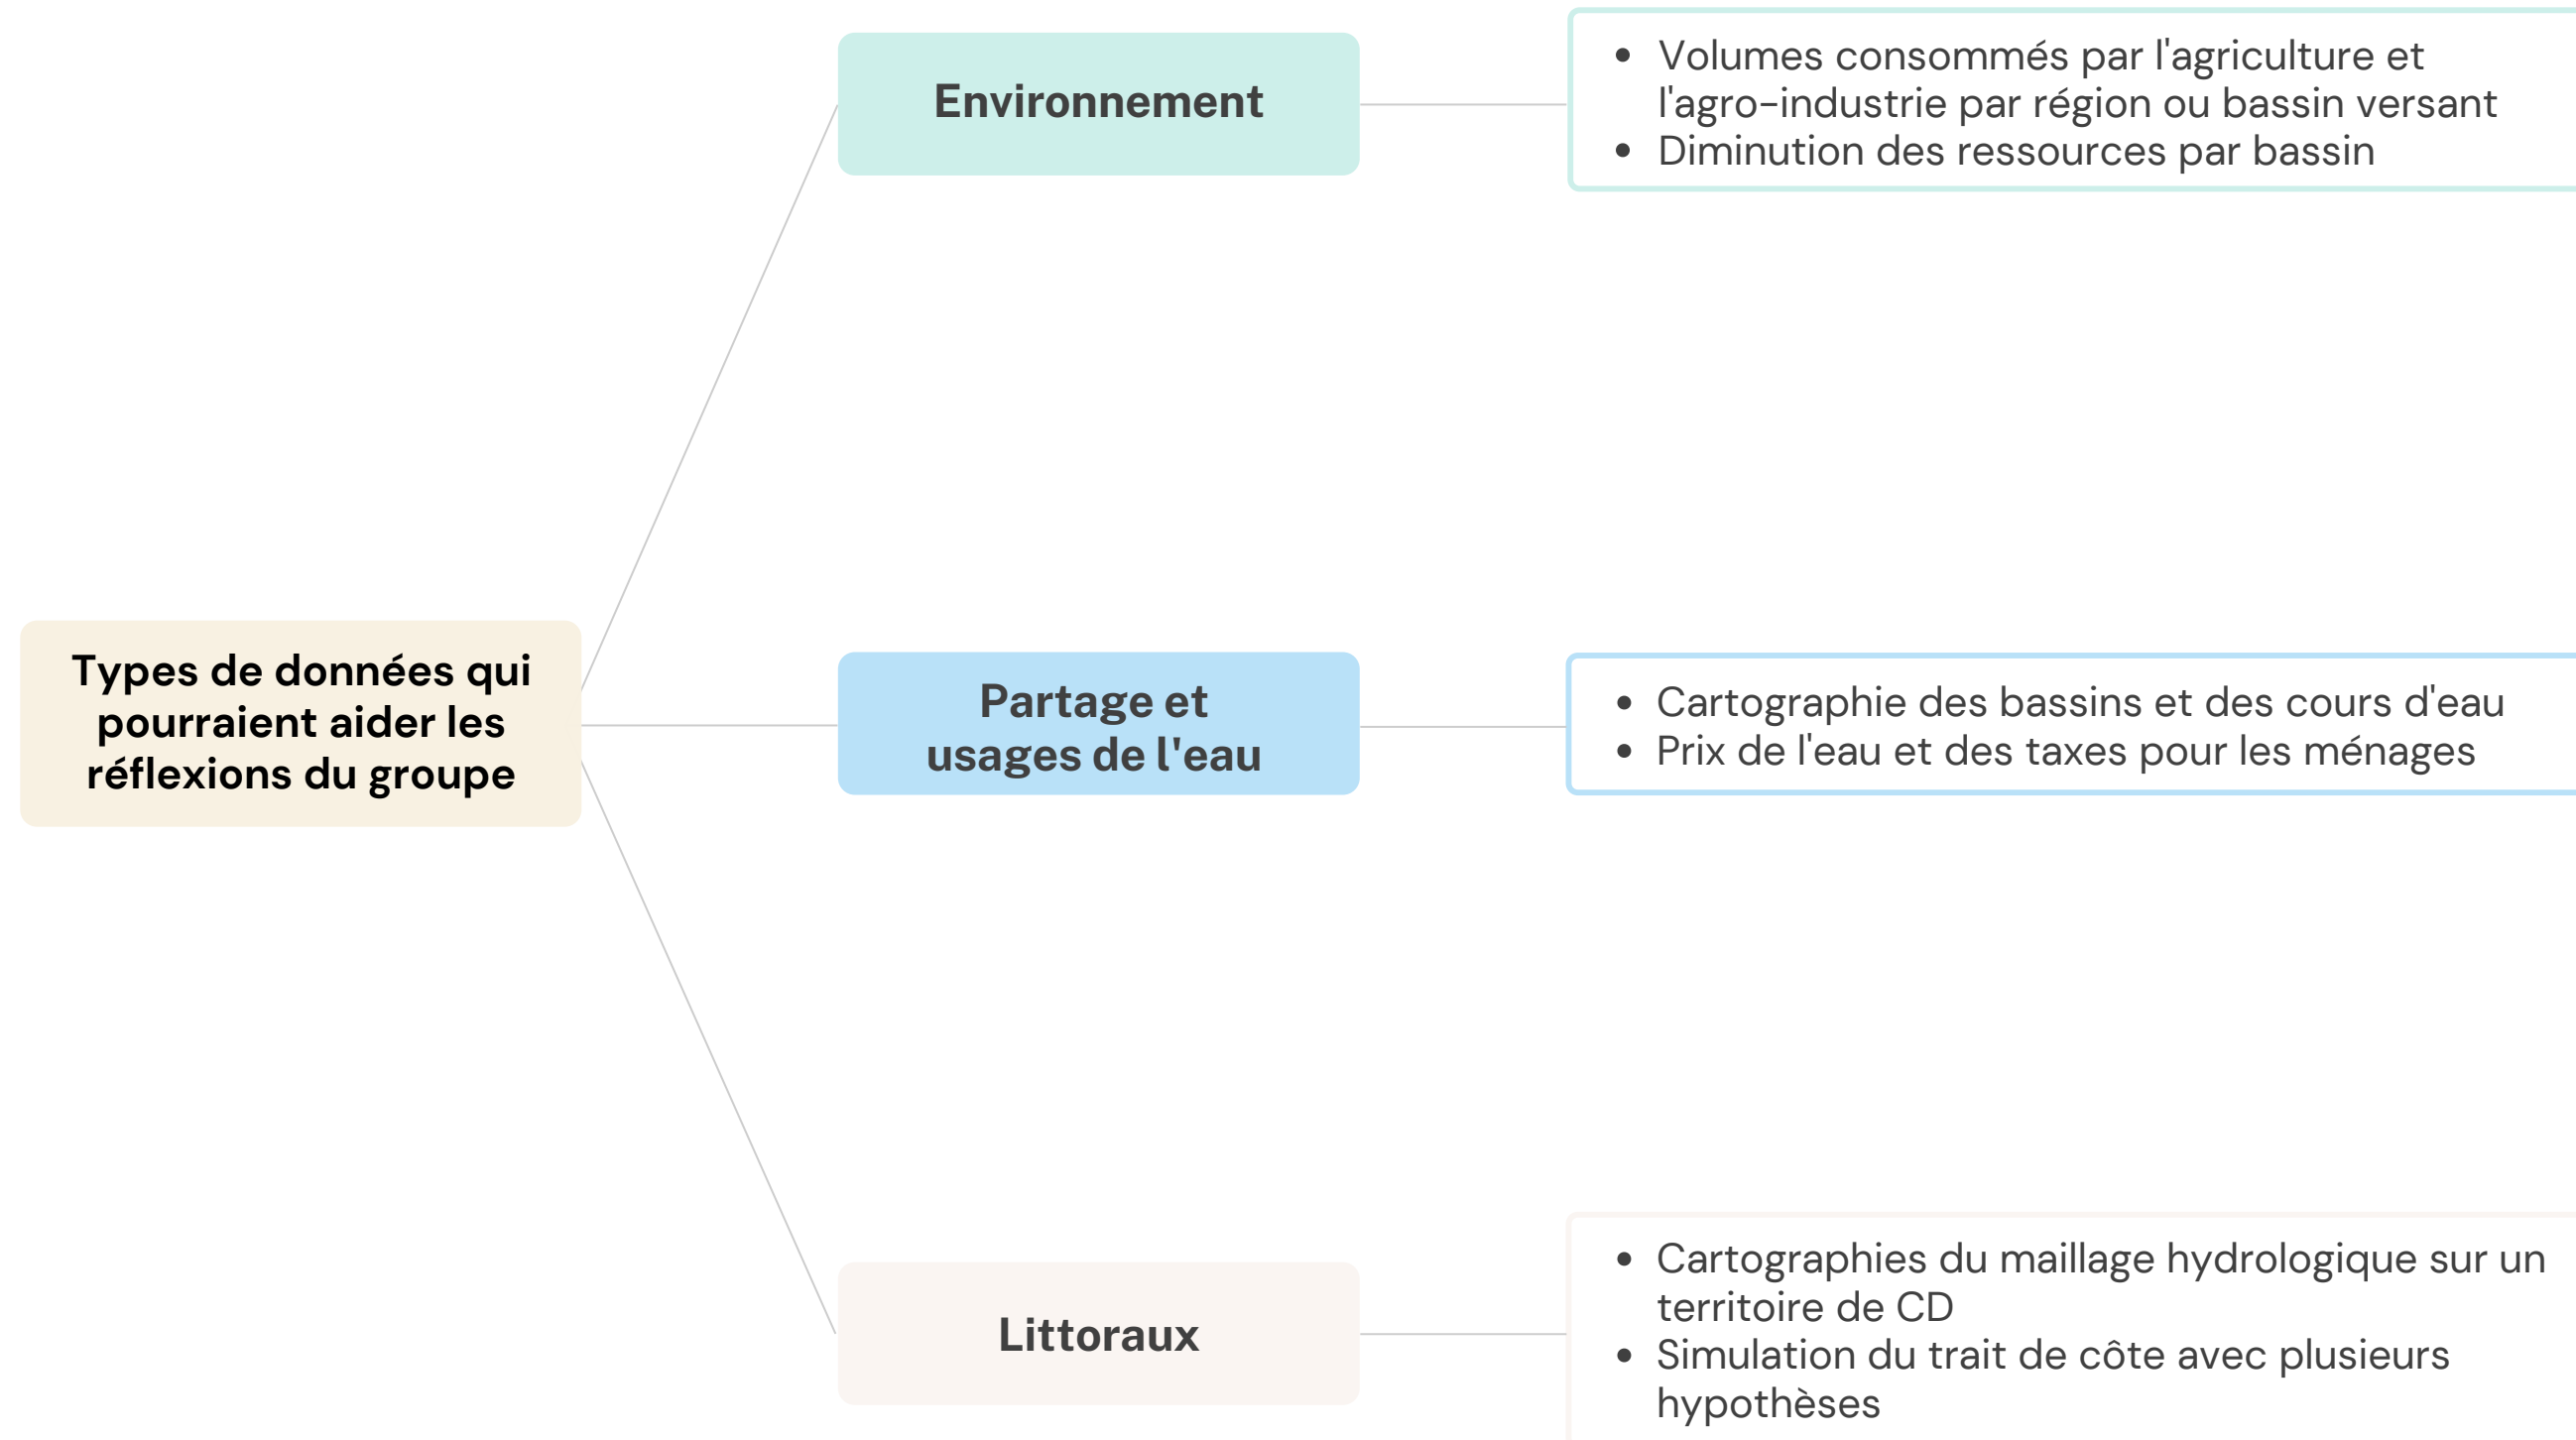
Types de données qui pourraient aider les réflexions du groupe

Environnement

- Volumes consommés par l'agriculture et l'agro-industrie par région ou bassin versant
- Diminution des ressources par bassin

Partage et usages de l'eau

- Cartographie des bassins et des cours d'eau
- Prix de l'eau et des taxes pour les ménages

Littoraux

- Cartographies du maillage hydrologique sur un territoire de CD
- Simulation du trait de côte avec plusieurs hypothèses